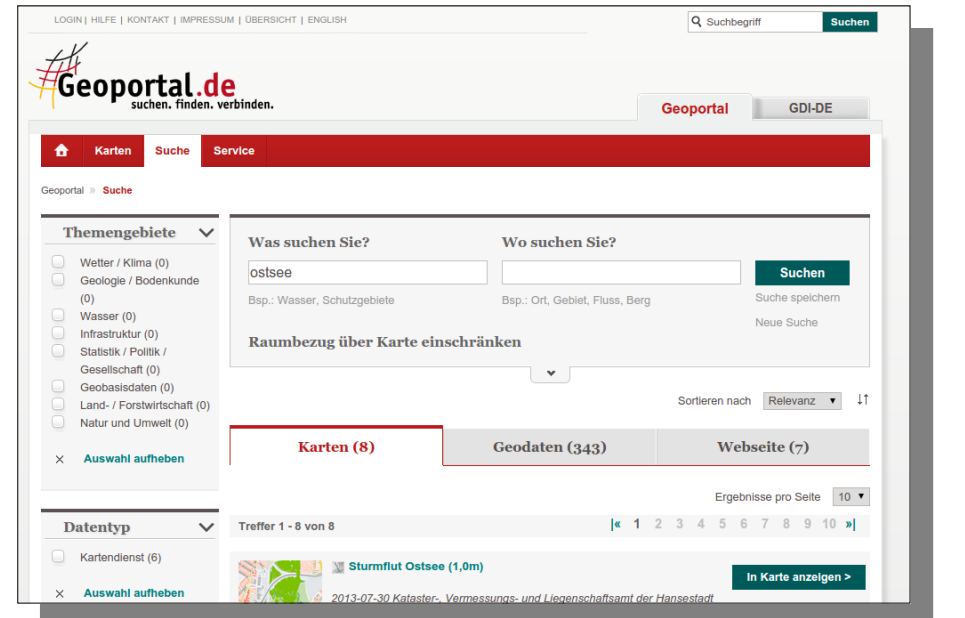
LOGIN | HILFE | KONTAKT | IMPRESSUM | ÜBERSICHT | ENGLISH

Suchbegriff Suchen

Geoportal.de
suchen. finden. verbinden.

Geoportal GDI-DE

Karten Suche Service

Geoportal » Suche

Themengebiete

Wetter / Klima (0)
Geologie / Bodenkunde (0)
Wasser (0)
Infrastruktur (0)
Statistik / Politik / Gesellschaft (0)
Geobasisdaten (0)
Land- / Forstwirtschaft (0)
Natur und Umwelt (0)

× Auswahl aufheben

Datentyp

Kartendienst (6)

× Auswahl aufheben

Was suchen Sie?
ostsee
Bsp.: Wasser, Schutzgebiete

Wo suchen Sie?
Bsp.: Ort, Gebiet, Fluss, Berg

Suchen
Suche speichern
Neue Suche

Raumbezug über Karte einschränken

Sortieren nach Relevanz

Karten (8) Geodaten (343) Webseite (7)

Ergebnisse pro Seite 10

Treffer 1 - 8 von 8

|« 1 2 3 4 5 6 7 8 9 10 »|

Sturmflut Ostsee (1,0m)

In Karte anzeigen >

2013-07-30 Kataster-, Vermessungs- und Liegenschaftsamt der Hansestadt